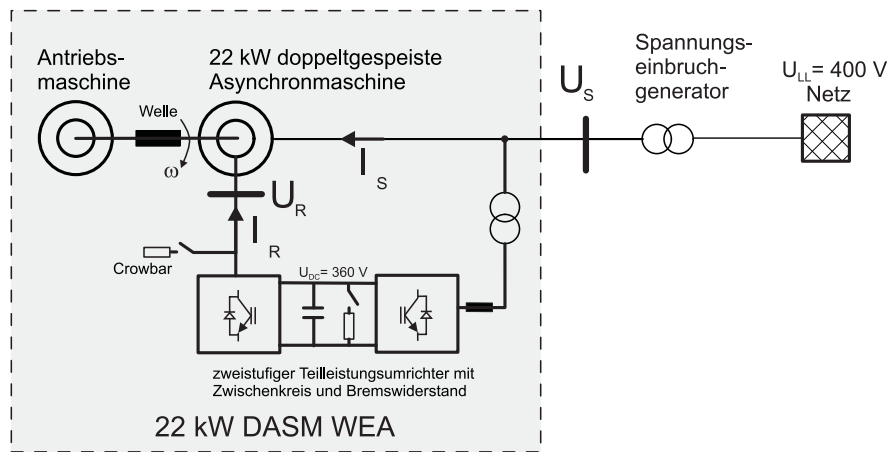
Antriebsmaschine

22 kW doppeltgespeiste Asynchronmaschine

Welle

$\omega$

$U_R$

$I_R$

$I_S$

$U_S$

Spannungseinbruchgenerator

$U_{LL}$= 400 V
Netz

Crowbar

$U_{DC}$= 360 V

zweistufiger Teilleistungsumrichter mit Zwischenkreis und Bremswiderstand

22 kW DASM WEA